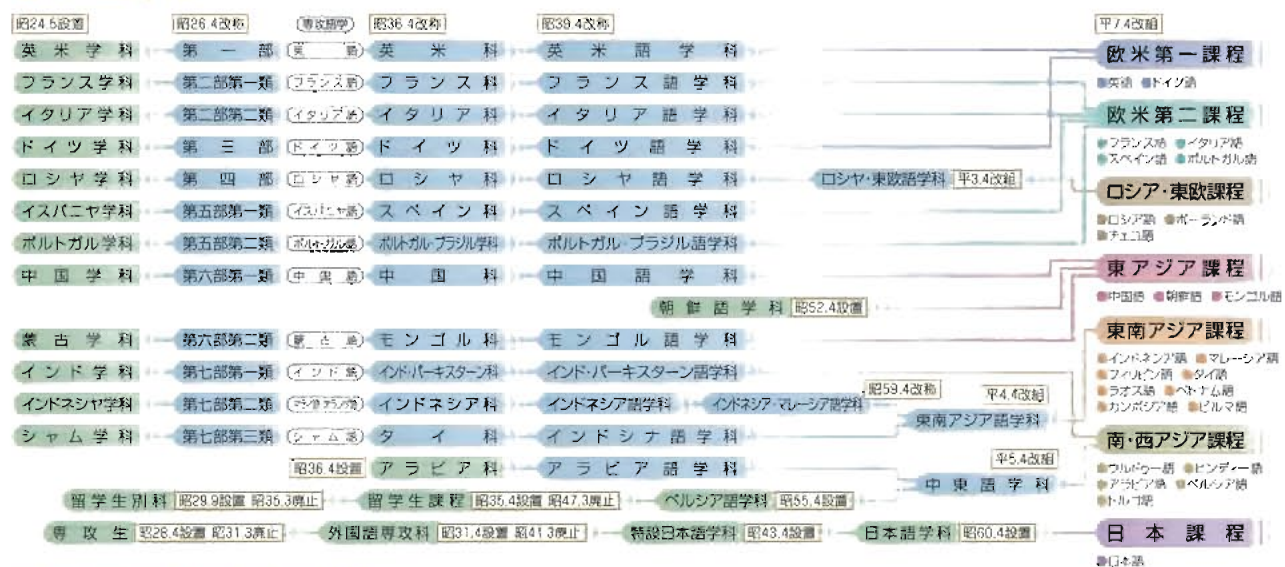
昭24.5設置
昭26.4改称
(専攻語学)
昭36.4改称
昭39.4改称
平7.4改組

英米学科 第一部 (英語) 英米科 英米語学科
フランス学科 第二部第一類 (フランス語) フランス科 フランス語学科
イタリア学科 第二部第二類 (イタリア語) イタリア科 イタリア語学科
ドイツ学科 第三部 (ドイツ語) ドイツ科 ドイツ語学科
ロシヤ学科 第四部 (ロシヤ語) ロシヤ科 ロシヤ語学科 ロシヤ・東欧語学科 平3.4改組
イスパニヤ学科 第五部第一類 (イスパニヤ語) スペイン科 スペイン語学科
ポルトガル学科 第五部第二類 (ポルトガル語) ポルトガル・ブラジル学科 ポルトガル・ブラジル語学科
中国学科 第六部第一類 (中国語) 中国科 中国語学科
朝鮮語学科 昭52.4設置
蒙古学科 第六部第二類 (蒙古語) モンゴル科 モンゴル語学科
インド学科 第七部第一類 (インド語) インド・パーキスターン科 インド・パーキスターン語学科
インドネシヤ学科 第七部第二類 (インドネシヤ語) インドネシア科 インドネシア語学科 インドネシア・マレーシア語学科 昭59.4改称
シャム学科 第七部第三類 (シャム語) タイ科 インドシナ語学科 東南アジア語学科 平4.4改組
昭36.4設置 アラビア科 アラビア語学科 中東語学科 平5.4改組
留学生別科 昭29.9設置 昭35.3廃止 留学生課程 昭35.4設置 昭47.3廃止 ペルシア語学科 昭55.4設置
専攻生 昭26.4設置 昭31.3廃止 外国語専攻科 昭31.4設置 昭41.3廃止 特設日本語学科 昭43.4設置 日本語学科 昭60.4設置

欧米第一課程
英語 ドイツ語
欧米第二課程
フランス語 イタリア語 スペイン語 ポルトガル語
ロシア・東欧課程
ロシア語 ポーランド語 チェコ語
東アジア課程
中国語 朝鮮語 モンゴル語
東南アジア課程
インドネシア語 マレーシア語 フィリピン語 タイ語 ラオス語 ベトナム語 カンボジア語 ビルマ語
南・西アジア課程
ウルドゥー語 ヒンディー語 アラビア語 ペルシア語 トルコ語
日本課程
日本語